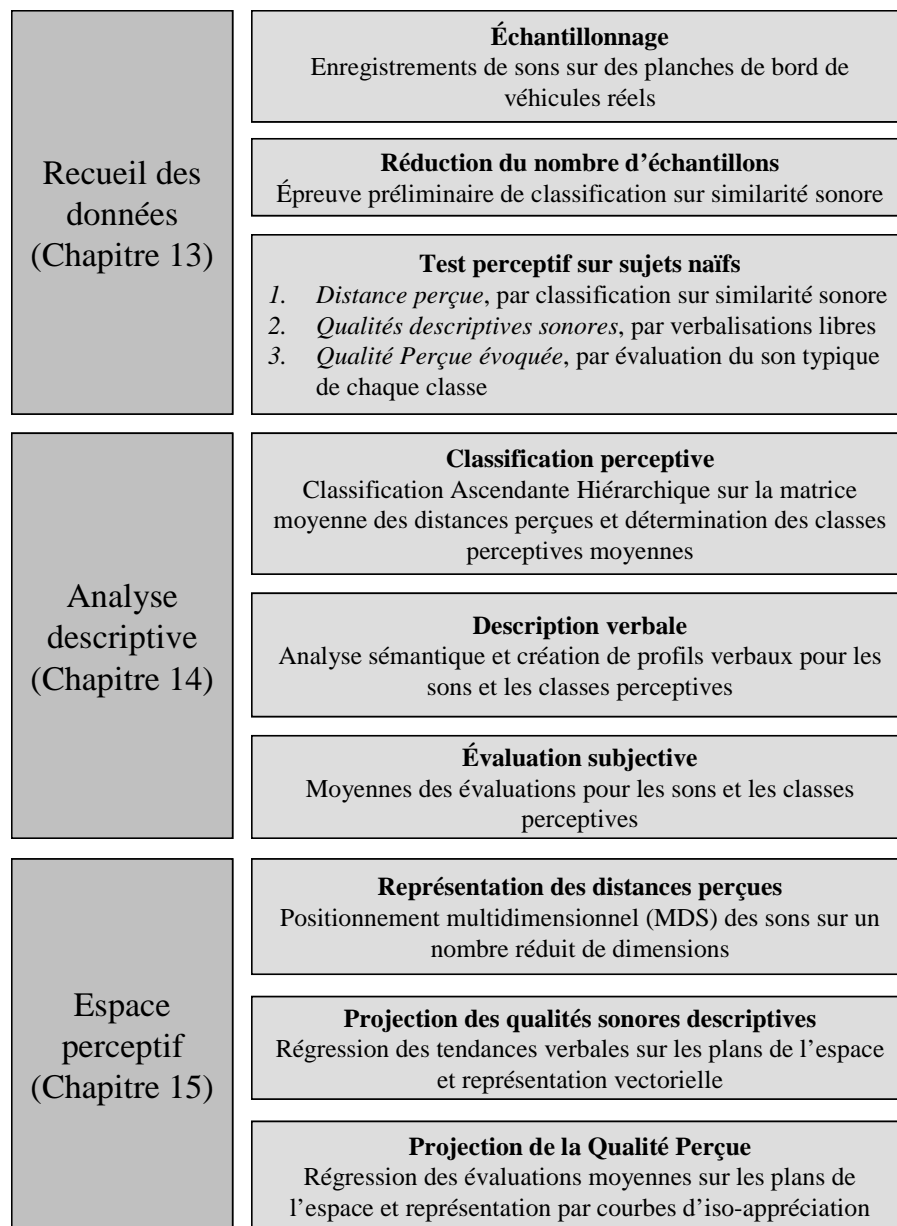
Recueil des données (Chapitre 13)

Échantillonnage
Enregistrements de sons sur des planches de bord de véhicules réels

Réduction du nombre d'échantillons
Épreuve préliminaire de classification sur similarité sonore

Test perceptif sur sujets naïfs
1. Distance perçue, par classification sur similarité sonore
2. Qualités descriptives sonores, par verbalisations libres
3. Qualité Perçue évoquée, par évaluation du son typique de chaque classe

Analyse descriptive (Chapitre 14)

Classification perceptive
Classification Ascendante Hiérarchique sur la matrice moyenne des distances perçues et détermination des classes perceptives moyennes

Description verbale
Analyse sémantique et création de profils verbaux pour les sons et les classes perceptives

Évaluation subjective
Moyennes des évaluations pour les sons et les classes perceptives

Espace perceptif (Chapitre 15)

Représentation des distances perçues
Positionnement multidimensionnel (MDS) des sons sur un nombre réduit de dimensions

Projection des qualités sonores descriptives
Régression des tendances verbales sur les plans de l'espace et représentation vectorielle

Projection de la Qualité Perçue
Régression des évaluations moyennes sur les plans de l'espace et représentation par courbes d'iso-appréciation